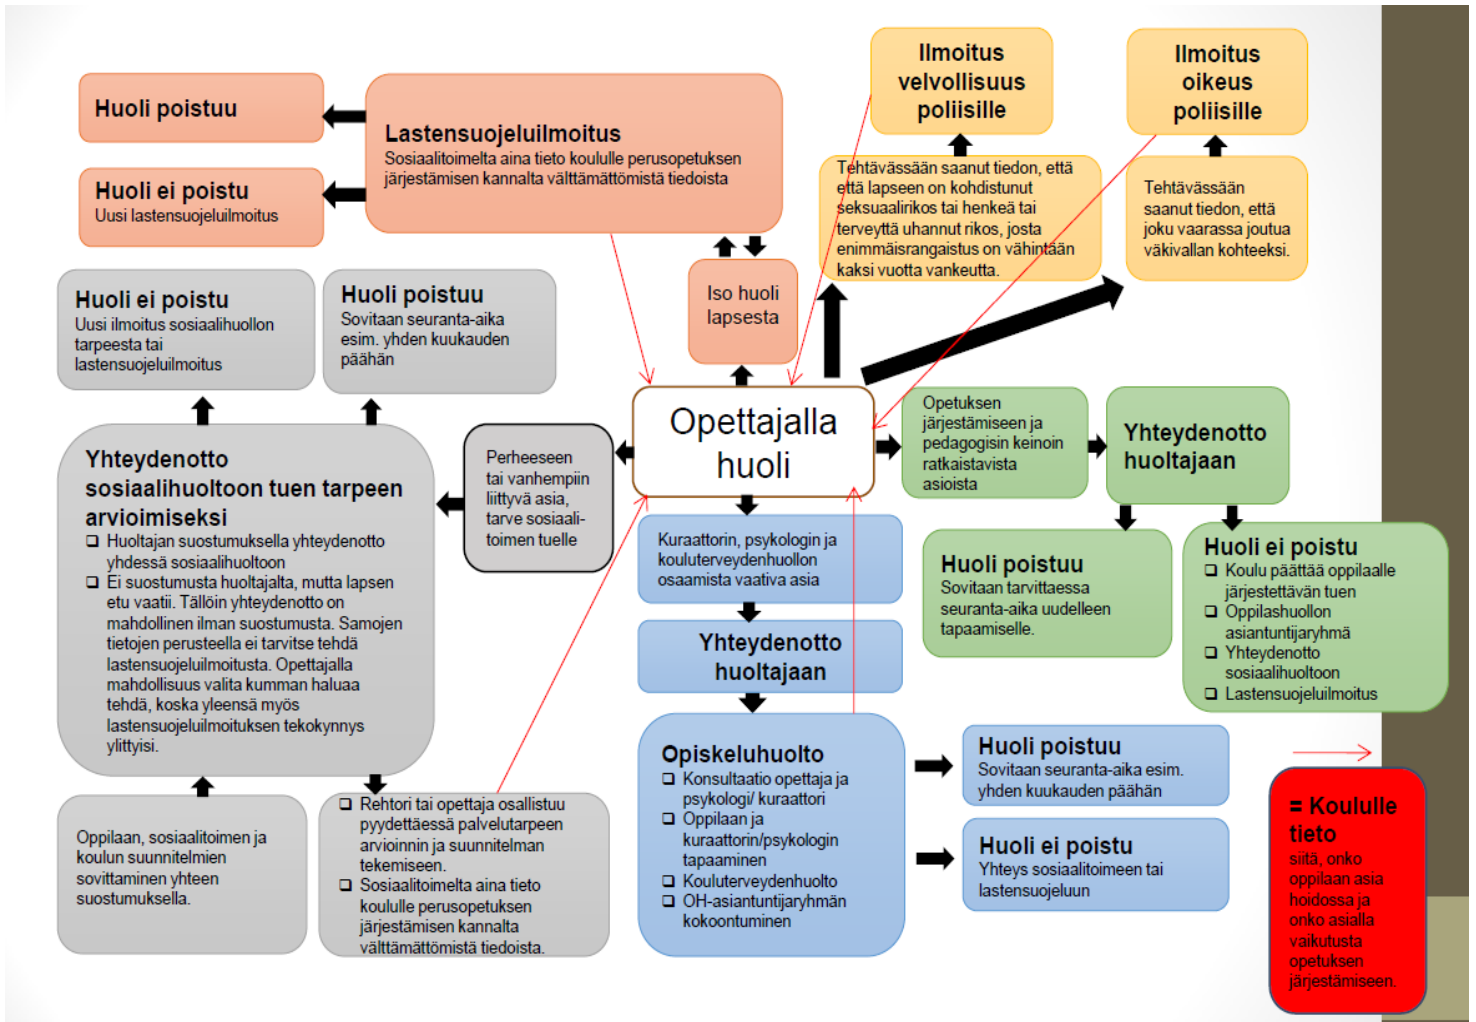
Huoli poistuu

Huoli ei poistu
Uusi lastensuojeluilmoitus

Lastensuojeluilmoitus
Sosiaalitoimelta aina tieto koululle perusopetuksen järjestämisen kannalta välttämättömistä tiedoista

Ilmoitus velvollisuus poliisille

Ilmoitus oikeus poliisille

Tehtävässään saanut tiedon, että että lapseen on kohdistunut seksuaalirikos tai henkeä tai terveyttä uhannut rikos, josta enimmäisrangaistus on vähintään kaksi vuotta vankeutta.

Tehtävässään saanut tiedon, että joku vaarassa joutua väkivallan kohteeksi.

Iso huoli lapsesta

Huoli ei poistu
Uusi ilmoitus sosiaalihuollon tarpeesta tai lastensuojeluilmoitus

Huoli poistuu
Sovitaan seuranta-aika esim. yhden kuukauden päähän

Opettajalla huoli

Opetuksen järjestämiseen ja pedagogisin keinoin ratkaistavista asioista

Yhteydenotto huoltajaan

Yhteydenotto sosiaalihuoltoon tuen tarpeen arvioimiseksi
❑ Huoltajan suostumuksella yhteydenotto yhdessä sosiaalihuoltoon
❑ Ei suostumusta huoltajalta, mutta lapsen etu vaatii. Tällöin yhteydenotto on mahdollinen ilman suostumusta. Samojen tietojen perusteella ei tarvitse tehdä lastensuojeluilmoitusta. Opettajalla mahdollisuus valita kumman haluaa tehdä, koska yleensä myös lastensuojeluilmoituksen tekokynnys ylittyisi.

Perheeseen tai vanhempiin liittyvä asia, tarve sosiaalitoimen tuelle

Kuraattorin, psykologin ja kouluterveydenhuollon osaamista vaativa asia

Yhteydenotto huoltajaan

Huoli poistuu
Sovitaan tarvittaessa seuranta-aika uudelleen tapaamiselle.

Huoli ei poistu
❑ Koulu päättää oppilaalle järjestettävän tuen
❑ Oppilashuollon asiantuntijaryhmä
❑ Yhteydenotto sosiaalihuoltoon
❑ Lastensuojeluilmoitus

Opiskeluhuolto
❑ Konsultaatio opettaja ja psykologi/ kuraattori
❑ Oppilaan ja kuraattorin/psykologin tapaaminen
❑ Kouluterveydenhuolto
❑ OH-asiantuntijaryhmän kokoontuminen

Huoli poistuu
Sovitaan seuranta-aika esim. yhden kuukauden päähän

Huoli ei poistu
Yhteys sosiaalitoimeen tai lastensuojeluun

Oppilaan, sosiaalitoimen ja koulun suunnitelmien sovittaminen yhteen suostumuksella.

❑ Rehtori tai opettaja osallistuu pyydettäessä palvelutarpeen arvioinnin ja suunnitelman tekemiseen.
❑ Sosiaalitoimelta aina tieto koululle perusopetuksen järjestämisen kannalta välttämättömistä tiedoista.

= Koululle tieto
siitä, onko oppilaan asia hoidossa ja onko asialla vaikutusta opetuksen järjestämiseen.